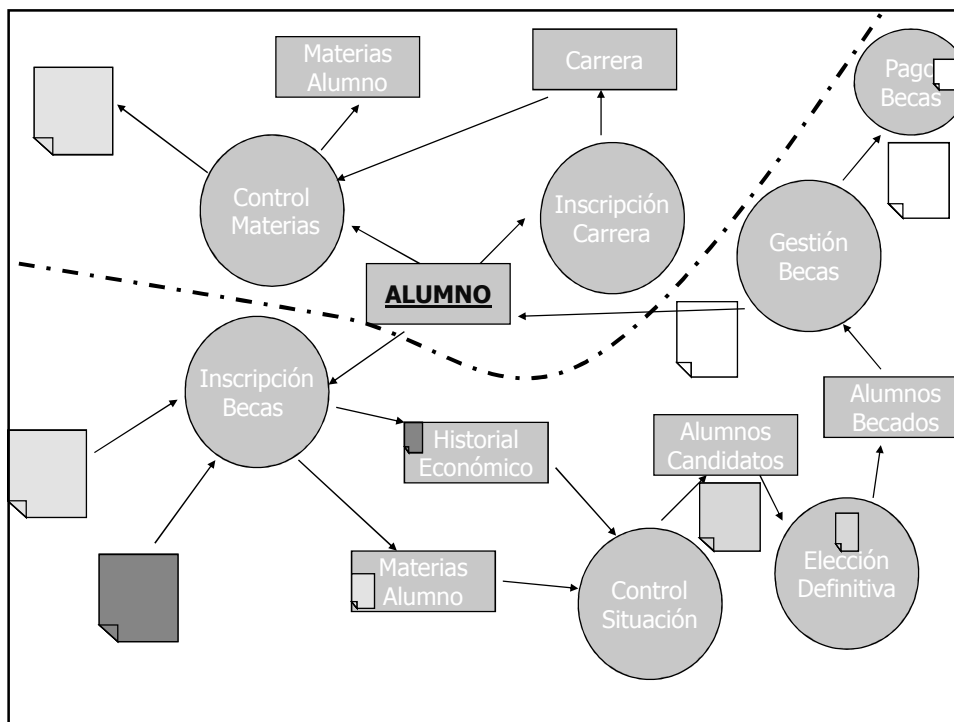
Materias Alumno

Carrera

Pago Becas

Control Materias

Inscripción Carrera

Gestión Becas

ALUMNO

Inscripción Becas

Alumnos Becados

Historial Económico

Alumnos Candidatos

Materias Alumno

Control Situación

Elección Definitiva